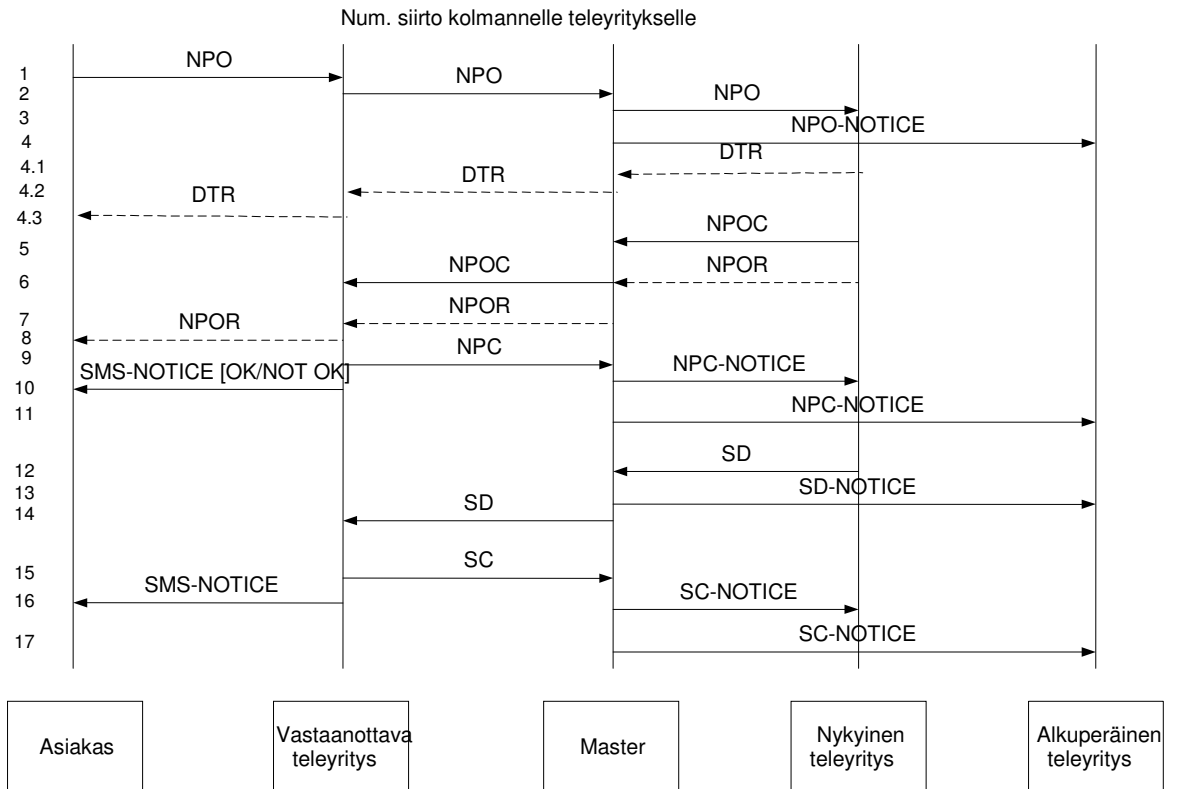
Num. siirto kolmannelle teleyritykselle

1 NPO
2 NPO
3 NPO
4 NPO-NOTICE
4.1 DTR
4.2 DTR
4.3 DTR
5 NPOC
6 NPOC NPOR
7 NPOR
8 NPOR
9 NPC
10 SMS-NOTICE [OK/NOT OK] NPC-NOTICE
11 NPC-NOTICE
12 SD
13 SD-NOTICE
14 SD
15 SC
16 SMS-NOTICE SC-NOTICE
17 SC-NOTICE

Asiakas

Vastaanottava teleyritys

Master

Nykyinen teleyritys

Alkuperäinen teleyritys